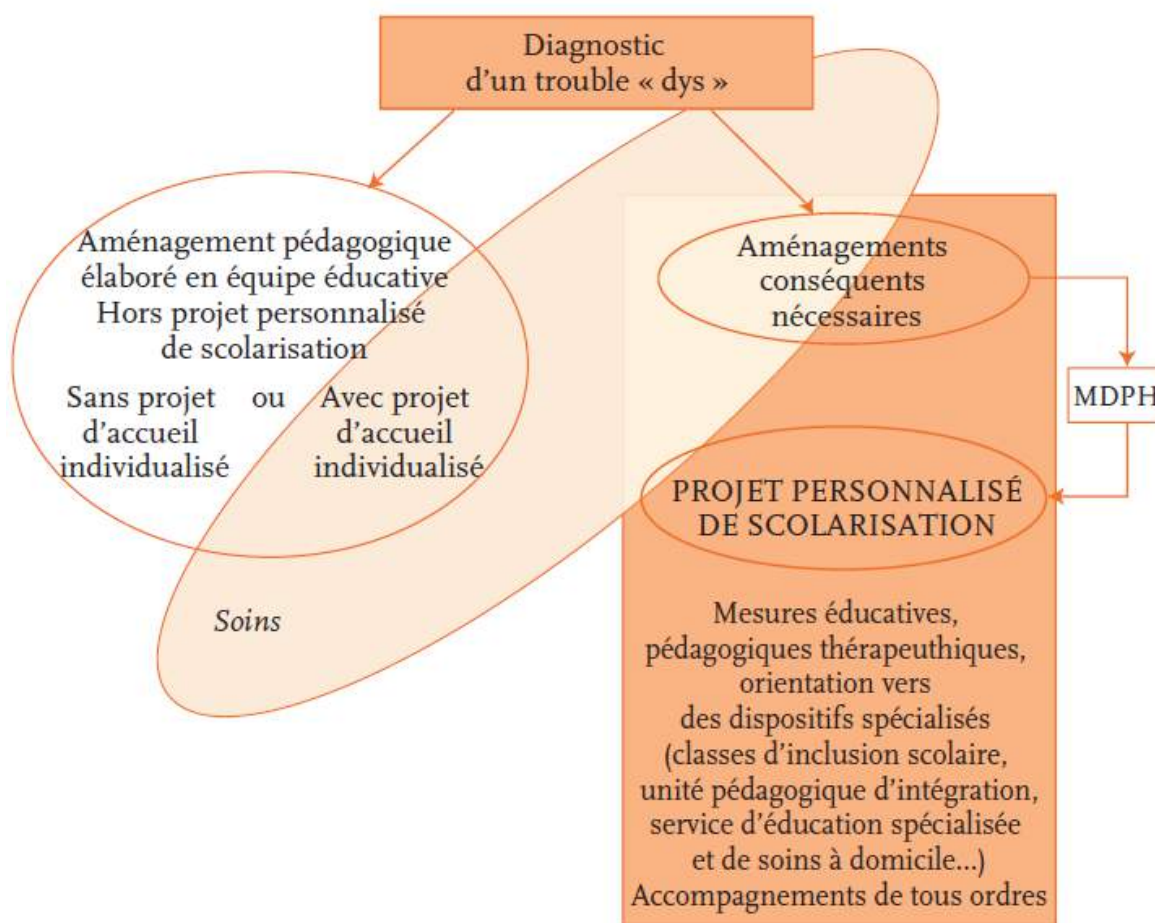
Diagnostic
d’un trouble « dys »

Aménagement pédagogique élaboré en équipe éducative
Hors projet personnalisé de scolarisation

Sans projet d’accueil individualisé

ou

Avec projet d’accueil individualisé

Soins

Aménagements conséquents nécessaires

MDPH

PROJET PERSONNALISÉ DE SCOLARISATION

Mesures éducatives, pédagogiques thérapeuthiques, orientation vers des dispositifs spécialisés (classes d’inclusion scolaire, unité pédagogique d’intégration, service d’éducation spécialisée et de soins à domicile...)
Accompagnements de tous ordres